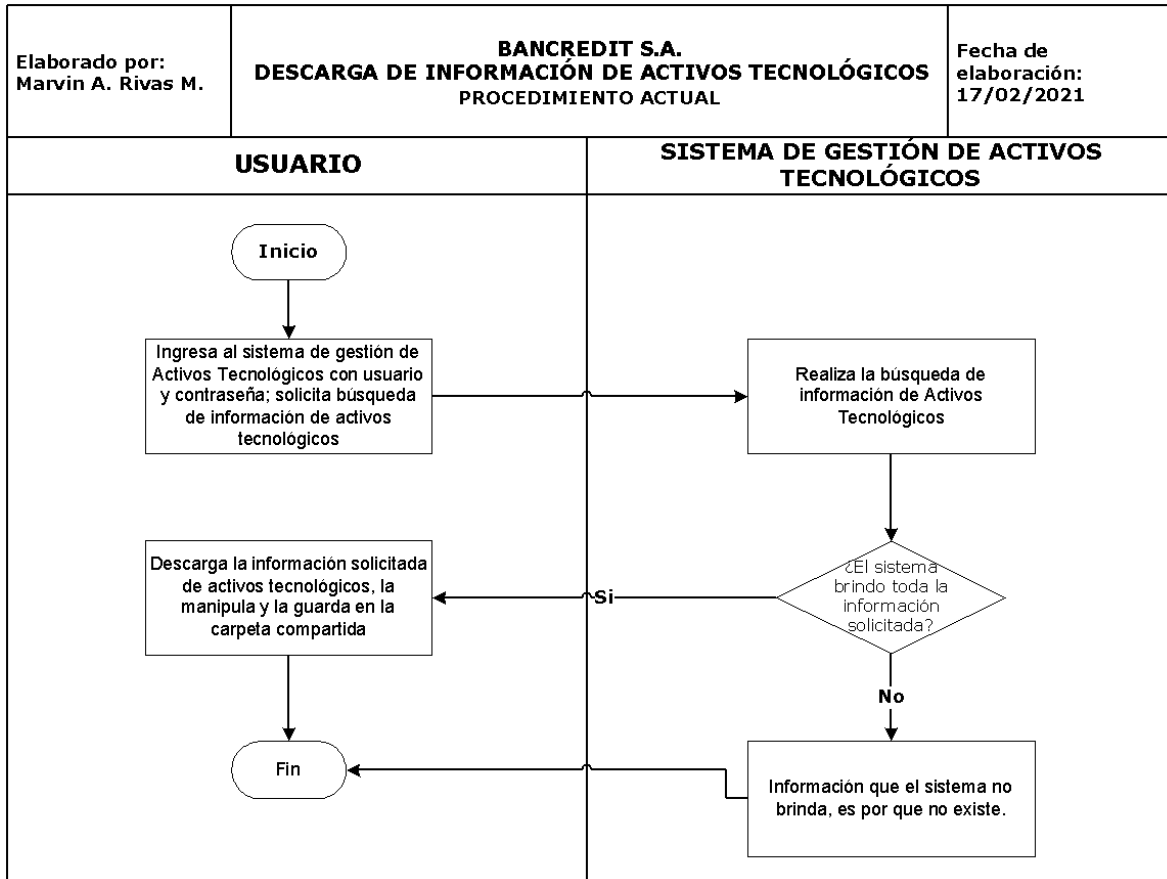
| Elaborado por: Marvin A. Rivas M. | BANCREDIT S.A. DESCARGA DE INFORMACIÓN DE ACTIVOS TECNOLÓGICOS PROCEDIMIENTO ACTUAL | Fecha de elaboración: 17/02/2021 |
|---|---|---|

USUARIO

SISTEMA DE GESTIÓN DE ACTIVOS TECNOLÓGICOS

Inicio

Ingresa al sistema de gestión de Activos Tecnológicos con usuario y contraseña; solicita búsqueda de información de activos tecnológicos

Realiza la búsqueda de información de Activos Tecnológicos

¿El sistema brindo toda la información solicitada?

Si

Descarga la información solicitada de activos tecnológicos, la manipula y la guarda en la carpeta compartida

No

Información que el sistema no brinda, es por que no existe.

Fin